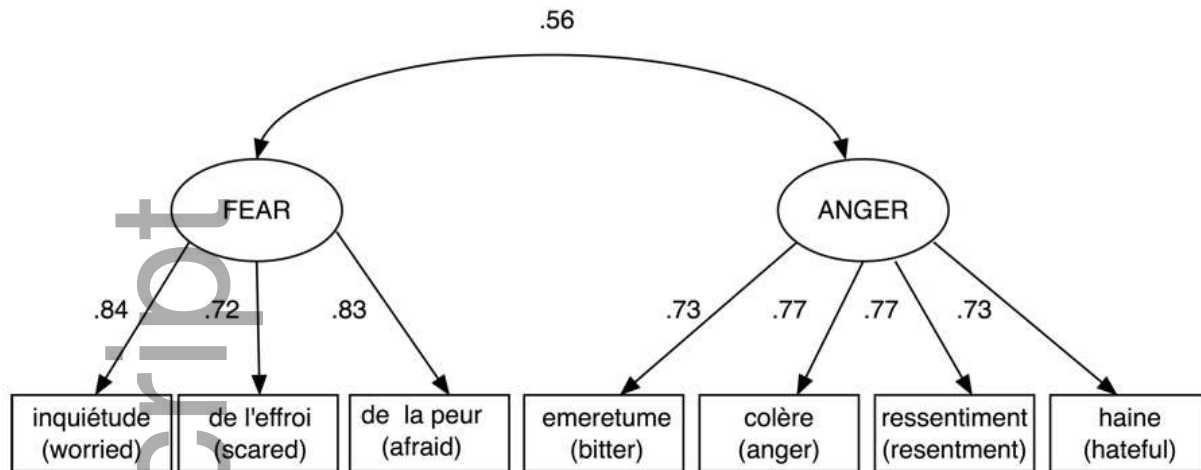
.56

FEAR

ANGER

.84

.72

.83

.73

.77

.77

.73

inquiétude (worried)

de l'effroi (scared)

de la peur (afraid)

emeretume (bitter)

colère (anger)

ressentiment (resentment)

haine (hateful)

script